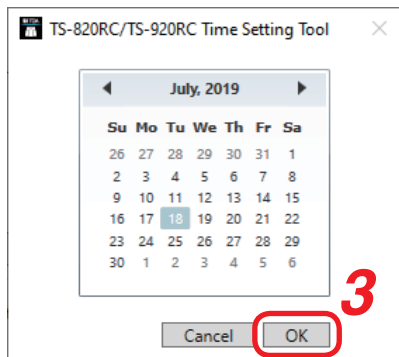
TS-820RC/TS-920RC Time Setting Tool

July, 2019

| Su | Mo | Tu | We | Th | Fr | Sa |
|---|---|---|---|---|---|---|
| 26 | 27 | 28 | 29 | 30 | 31 | 1 |
| 2 | 3 | 4 | 5 | 6 | 7 | 8 |
| 9 | 10 | 11 | 12 | 13 | 14 | 15 |
| 16 | 17 | 18 | 19 | 20 | 21 | 22 |
| 23 | 24 | 25 | 26 | 27 | 28 | 29 |
| 30 | 1 | 2 | 3 | 4 | 5 | 6 |

3

Cancel OK